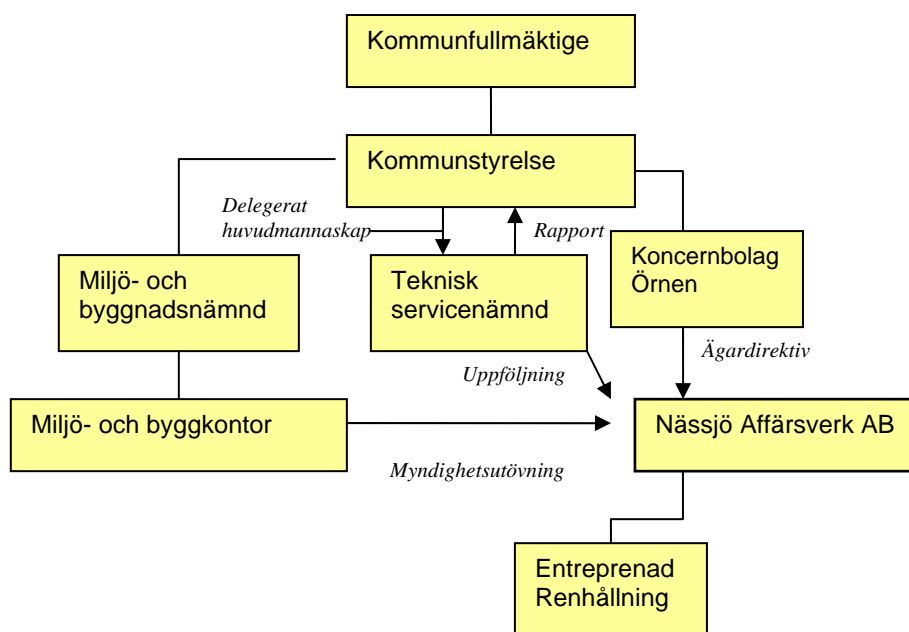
Kommunfullmäktige

Kommunstyrelse

Delegerat huvudmannaskap

Rapport

Miljö- och byggnadsnämnd

Teknisk servicenämnd

Koncernbolag Örnen

Ägardirektiv

Uppföljning

Miljö- och byggkontor

Nässjö Affärsverk AB

Myndighetsutövning

Entreprenad Renhållning